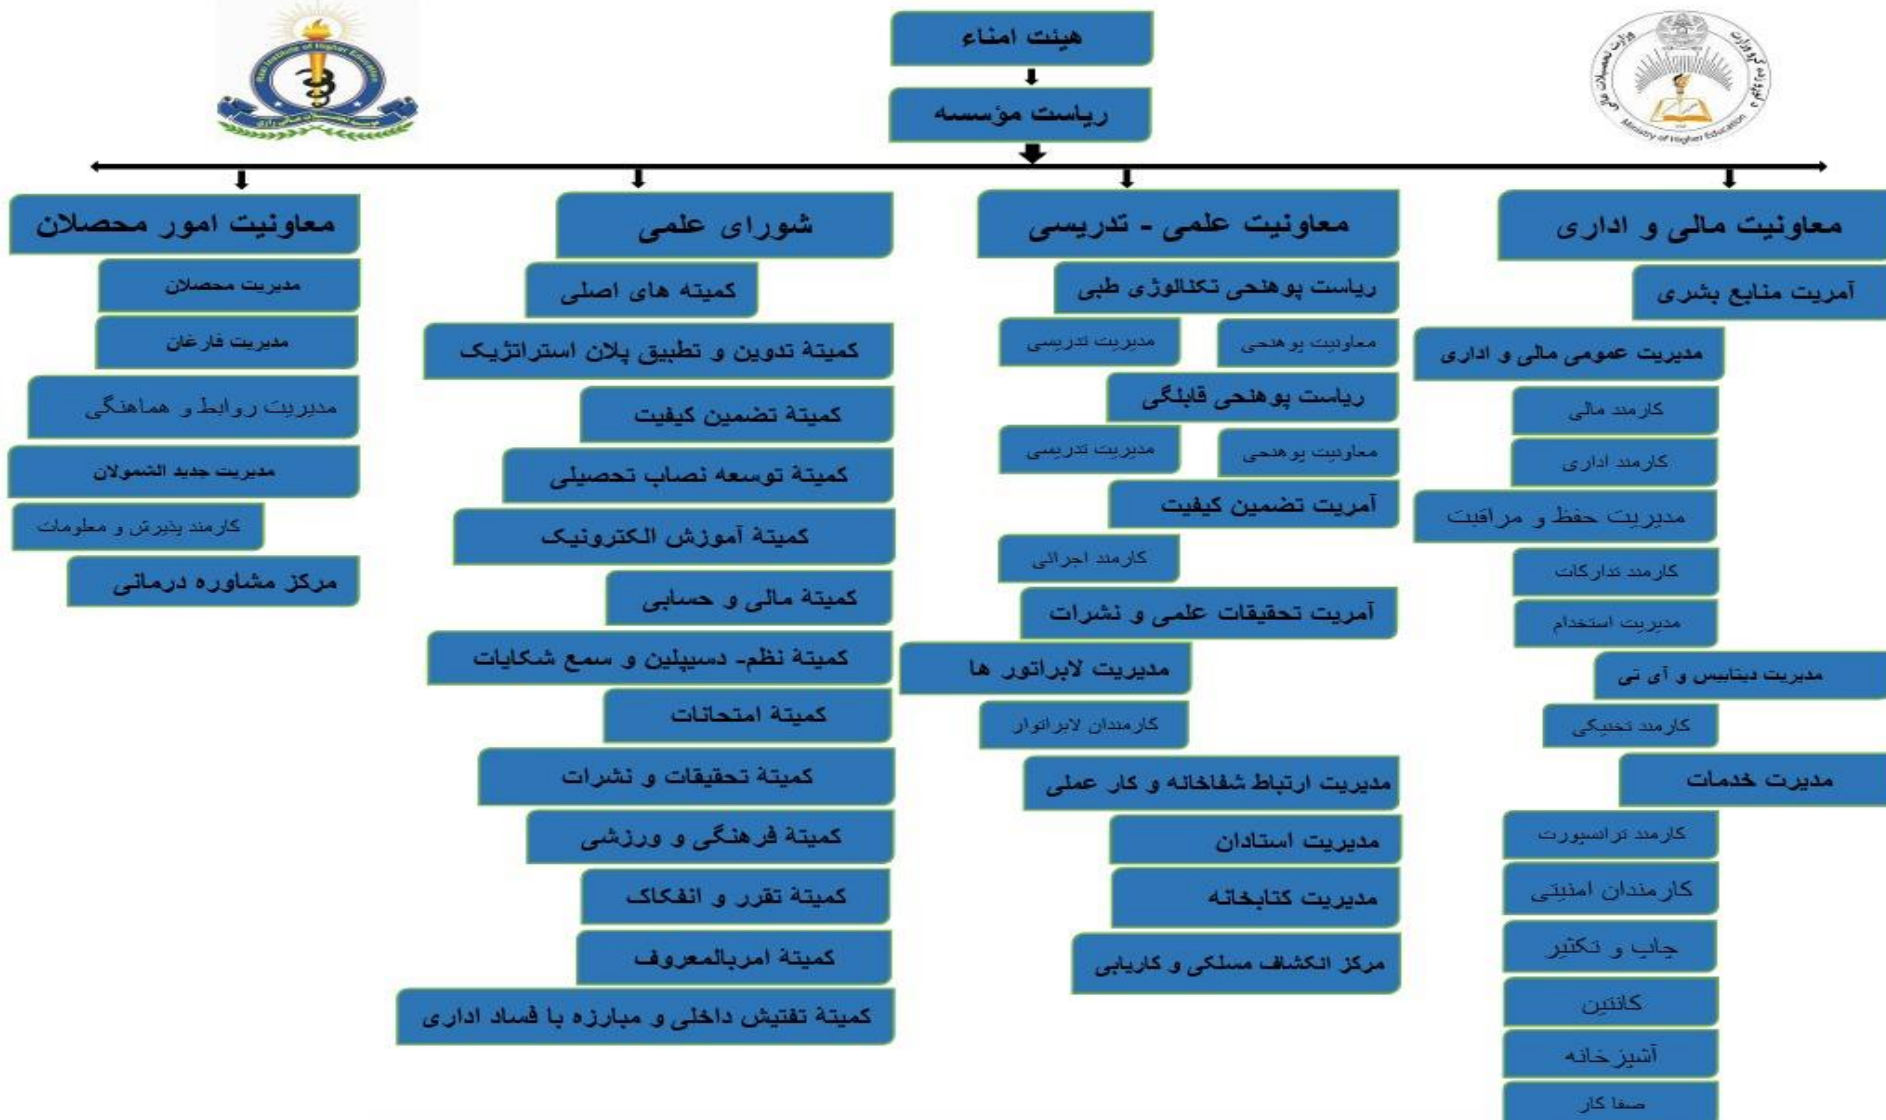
هیئت امناء

ریاست مؤسسه

معاونیت مالی و اداری

آمریت منابع بشری

مدیریت عمومی مالی و اداری

کارمند مالی

کارمند اداری

مدیریت حفظ و مراقبت

کارمند تدارکات

مدیریت استخدام

مدیریت دیتابیس و آی تی

کارمند تخنیکی

مدیریت خدمات

کارمند ترانسپورت

کارمندان امنیتی

چاپ و تکثیر

کانتین

آشپزخانه

صفا کار

معاونیت علمی - تدریسی

ریاست پوهنحی تکنالوژی طبی

معاونیت پوهنحی

مدیریت تدریسی

ریاست پوهنحی قابلگی

معاونیت پوهنحی

مدیریت تدریسی

آمریت تضمین کیفیت

کارمند اجرائی

آمریت تحقیقات علمی و نشرات

مدیریت لابراتور ها

کارمندان لابراتوار

مدیریت ارتباط شفاخانه و کار عملی

مدیریت استادان

مدیریت کتابخانه

مرکز انکشاف مسلکی و کاریابی

شورای علمی

کمیته های اصلی

کمیتهٔ تدوین و تطبیق پلان استراتژیک

کمیتهٔ تضمین کیفیت

کمیتهٔ توسعه نصاب تحصیلی

کمیتهٔ آموزش الکترونیک

کمیتهٔ مالی و حسابی

کمیتهٔ نظم- دسیپلین و سمع شکایات

کمیتهٔ امتحانات

کمیتهٔ تحقیقات و نشرات

کمیتهٔ فرهنگی و ورزشی

کمیتهٔ تقرر و انفکاک

کمیتهٔ امربالمعروف

کمیتهٔ تفتیش داخلی و مبارزه با فساد اداری

معاونیت امور محصلان

مدیریت محصلان

مدیریت فارغان

مدیریت روابط و هماهنگی

مدیریت جدید الشمولان

کارمند پذیرش و معلومات

مرکز مشاوره درمانی